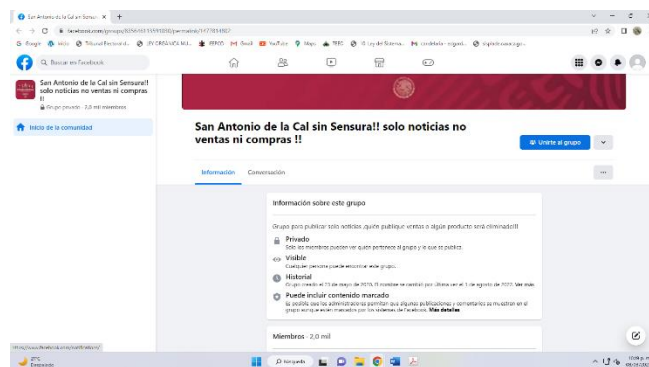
San Antonio de la Cal sin Sensura ×  +

facebook.com/groups/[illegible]

Google  Inicio  Tribunal Electoral d...  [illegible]  Gmail  YouTube  Maps  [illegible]

Buscar en Facebook

San Antonio de la Cal sin Sensura!! solo noticias no ventas ni compras !!
Grupo privado · 2,0 mil miembros

Inicio de la comunidad

San Antonio de la Cal sin Sensura!! solo noticias no ventas ni compras !!

Unirte al grupo

Información  Conversación

Información sobre este grupo

Grupo para publicar solo noticias ,quién publique ventas o algún producto será eliminado!!!

Privado
Solo los miembros pueden ver quién pertenece al grupo y lo que se publica.

Visible
Cualquier persona puede encontrar este grupo.

Historial
Grupo creado el 25 de mayo de 2019. El nombre se cambió por última vez el 3 de agosto de 2022. Ver más

Puede incluir contenido marcado
Es posible que los administradores permitan que algunas publicaciones y comentarios se muestren en el grupo aunque estén marcados por los sistemas de Facebook. Más detalles

Miembros · 2,0 mil

https://www.facebook.com/notifications/

27°C
Despejado

Búsqueda